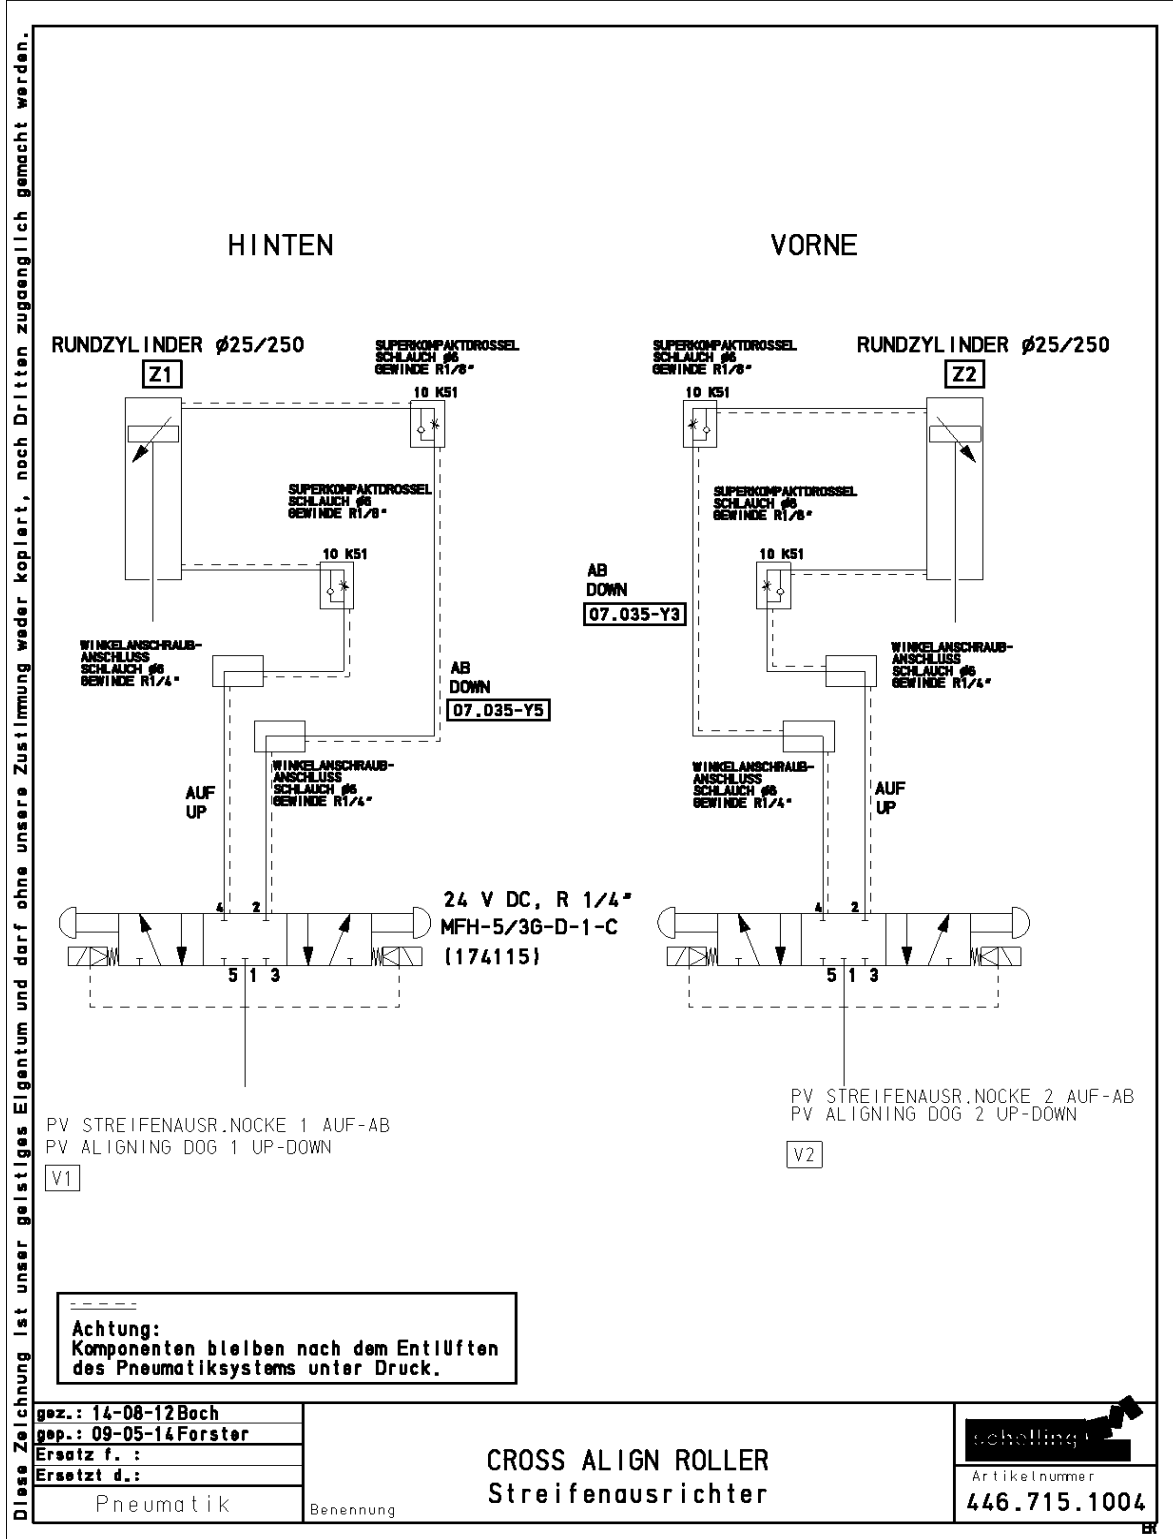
Diese Zeichnung ist unser geistiges Eigentum und darf ohne unsere Zustimmung weder kopiert, noch Dritten zugänglich gemacht werden.

HINTEN

VORNE

RUNDZYLINDER ø25/250

Z1

SUPERKOMPAKTDROSSEL
SCHLAUCH ø6
GEWINDE R1/8"

10 K51

SUPERKOMPAKTDROSSEL
SCHLAUCH ø6
GEWINDE R1/8"

10 K51

WINKELANSCHRAUB-
ANSCHLUSS
SCHLAUCH ø6
GEWINDE R1/4"

AB
DOWN
07.035-Y5

WINKELANSCHRAUB-
ANSCHLUSS
SCHLAUCH ø6
GEWINDE R1/4"

AUF
UP

4 2

24 V DC, R 1/4"
MFH-5/3G-D-1-C
(174115)

5 1 3

PV STREIFENAUSR.NOCKE 1 AUF-AB
PV ALIGNING DOG 1 UP-DOWN

V1

SUPERKOMPAKTDROSSEL
SCHLAUCH ø6
GEWINDE R1/8"

RUNDZYLINDER ø25/250

Z2

10 K51

SUPERKOMPAKTDROSSEL
SCHLAUCH ø6
GEWINDE R1/8"

AB
DOWN
07.035-Y3

10 K51

WINKELANSCHRAUB-
ANSCHLUSS
SCHLAUCH ø6
GEWINDE R1/4"

WINKELANSCHRAUB-
ANSCHLUSS
SCHLAUCH ø6
GEWINDE R1/4"

AUF
UP

4 2

5 1 3

PV STREIFENAUSR.NOCKE 2 AUF-AB
PV ALIGNING DOG 2 UP-DOWN

V2

Achtung:
Komponenten bleiben nach dem Entlüften des Pneumatiksystems unter Druck.

gez.: 14-08-12 Boch
gep.: 09-05-14 Forster
Ersatz f. :
Ersetzt d.:
Pneumatik

Benennung

CROSS ALIGN ROLLER
Streifenausrichter

schelling

Artikelnummer
446.715.1004

ER